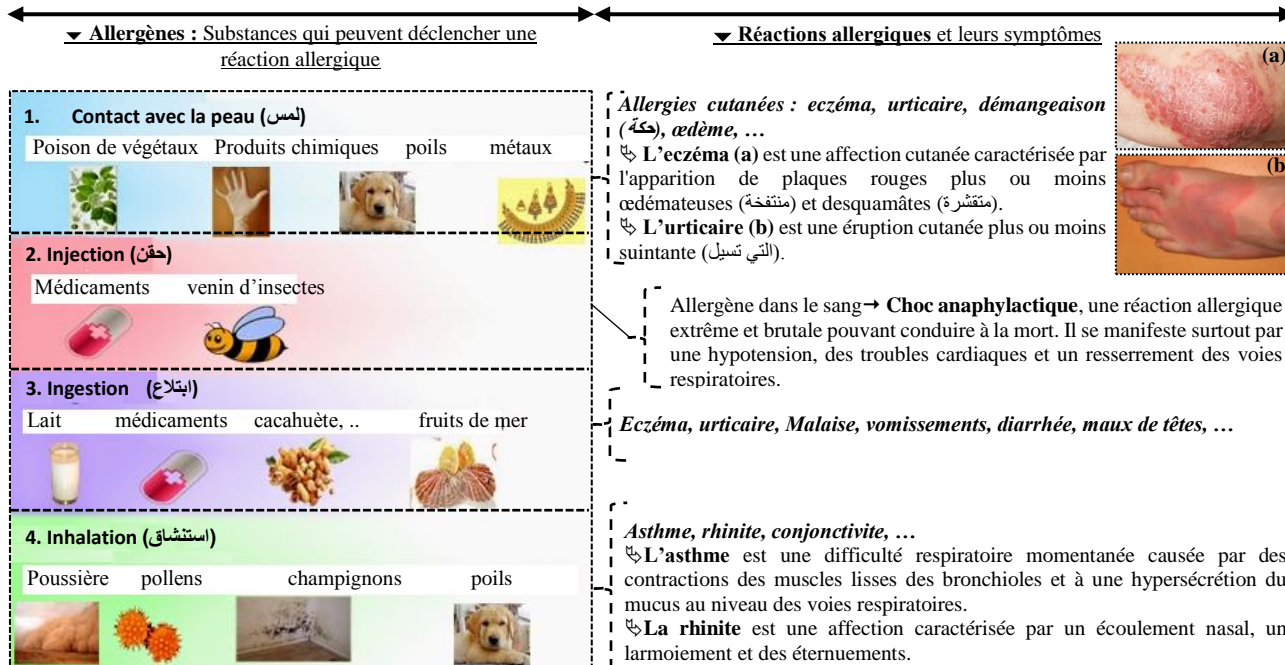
Allergènes : Substances qui peuvent déclencher une réaction allergique

Réactions allergiques et leurs symptômes

1. Contact avec la peau (لمس)

Poison de végétaux Produits chimiques poils métaux

Allergies cutanées : eczéma, urticaire, démangeaison (حكة), œdème, …

L'eczéma (a) est une affection cutanée caractérisée par l'apparition de plaques rouges plus ou moins œdémateuses (منتفخة) et desquamâtes (متقشرة).

L'urticaire (b) est une éruption cutanée plus ou moins suintante (التي تسيل).

(a)

(b)

2. Injection (حقن)

Médicaments venin d'insectes

Allergène dans le sang → Choc anaphylactique, une réaction allergique extrême et brutale pouvant conduire à la mort. Il se manifeste surtout par une hypotension, des troubles cardiaques et un resserrement des voies respiratoires.

3. Ingestion (ابتلاع)

Lait médicaments cacahuète, .. fruits de mer

Eczéma, urticaire, Malaise, vomissements, diarrhée, maux de têtes, …

4. Inhalation (استنشاق)

Poussière pollens champignons poils

Asthme, rhinite, conjonctivite, …

L'asthme est une difficulté respiratoire momentanée causée par des contractions des muscles lisses des bronchioles et à une hypersécrétion du mucus au niveau des voies respiratoires.

La rhinite est une affection caractérisée par un écoulement nasal, un larmoiement et des éternuements.